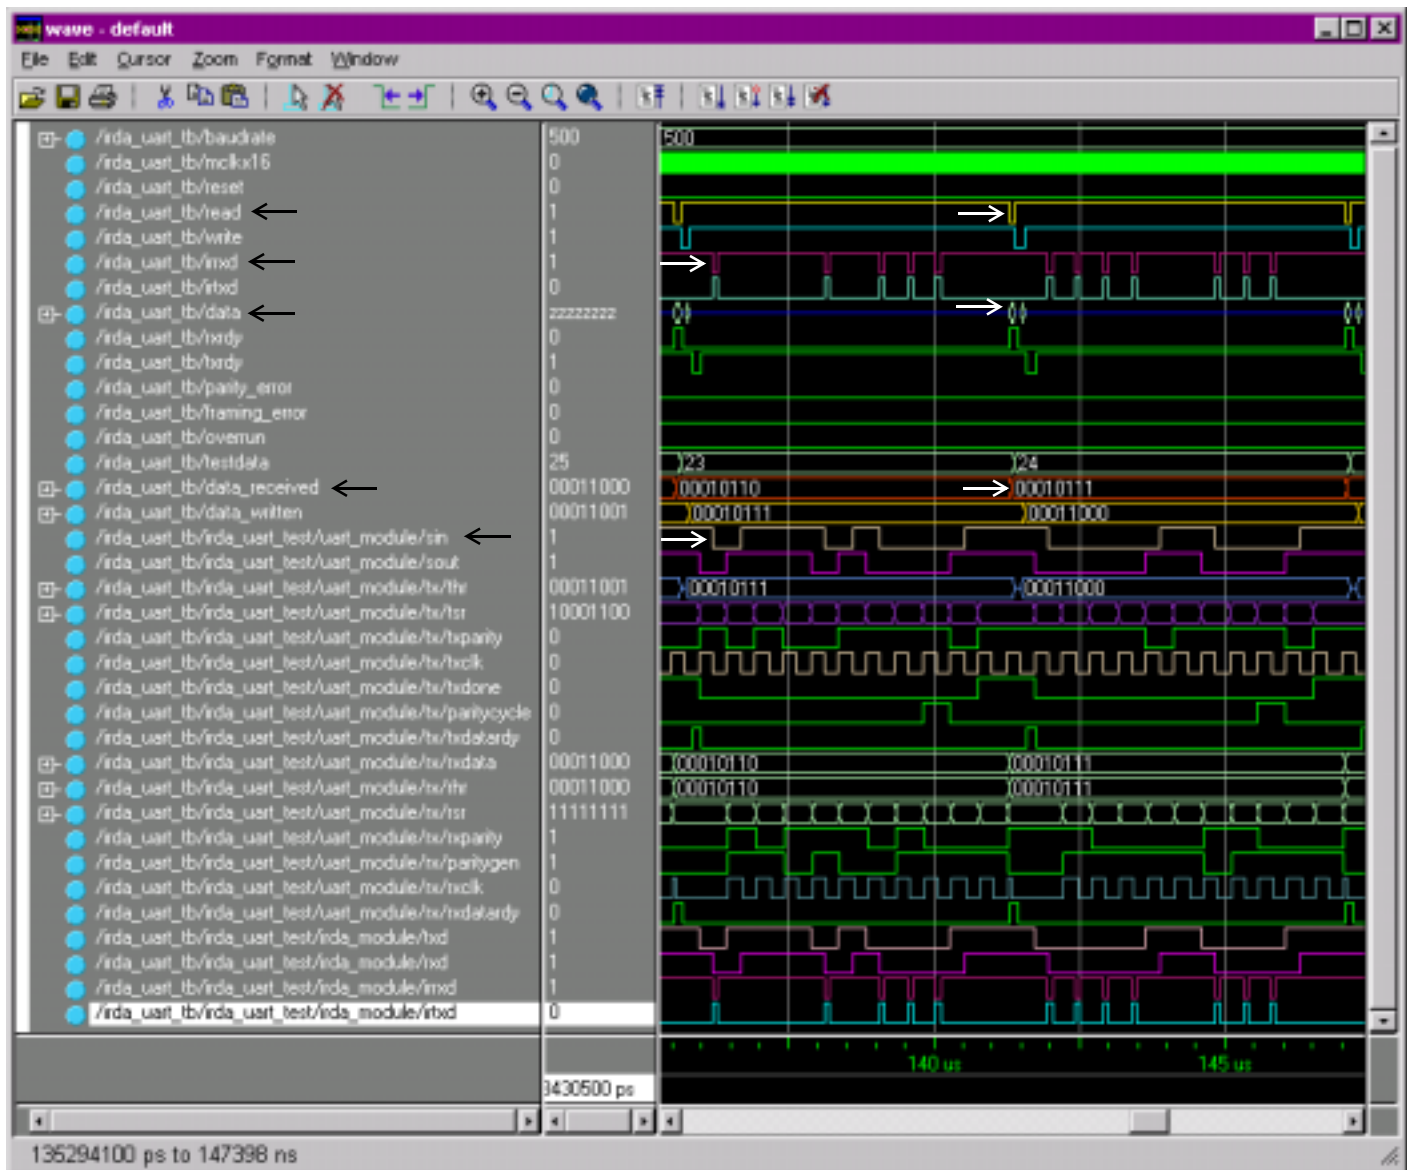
wave - default

File Edit Cursor Zoom Format Window

/irda_uart_tb/baudrate 500
/irda_uart_tb/mclkx16 0
/irda_uart_tb/reset 0
/irda_uart_tb/read 1
/irda_uart_tb/write 1
/irda_uart_tb/irrxd 1
/irda_uart_tb/irtxd 0
/irda_uart_tb/data zzzzzzzz
/irda_uart_tb/rxrdy 0
/irda_uart_tb/txrdy 1
/irda_uart_tb/parity_error 0
/irda_uart_tb/framing_error 0
/irda_uart_tb/overrun 0
/irda_uart_tb/testdata 25
/irda_uart_tb/data_received 00011000
/irda_uart_tb/data_written 00011001
/irda_uart_tb/irda_uart_test/uart_module/sin 1
/irda_uart_tb/irda_uart_test/uart_module/sout 1
/irda_uart_tb/irda_uart_test/uart_module/tx/thr 00011001
/irda_uart_tb/irda_uart_test/uart_module/tx/tsr 10001100
/irda_uart_tb/irda_uart_test/uart_module/tx/txparity 0
/irda_uart_tb/irda_uart_test/uart_module/tx/txclk 0
/irda_uart_tb/irda_uart_test/uart_module/tx/txdone 0
/irda_uart_tb/irda_uart_test/uart_module/tx/paritycycle 0
/irda_uart_tb/irda_uart_test/uart_module/tx/txdatardy 0
/irda_uart_tb/irda_uart_test/uart_module/rx/rxdata 00011000
/irda_uart_tb/irda_uart_test/uart_module/rx/rhr 00011000
/irda_uart_tb/irda_uart_test/uart_module/rx/rsr 11111111
/irda_uart_tb/irda_uart_test/uart_module/rx/rxparity 1
/irda_uart_tb/irda_uart_test/uart_module/rx/paritygen 1
/irda_uart_tb/irda_uart_test/uart_module/rx/rxclk 0
/irda_uart_tb/irda_uart_test/uart_module/rx/rxdatardy 0
/irda_uart_tb/irda_uart_test/irda_module/txd 1
/irda_uart_tb/irda_uart_test/irda_module/rxd 1
/irda_uart_tb/irda_uart_test/irda_module/irrxd 1
/irda_uart_tb/irda_uart_test/irda_module/irtxd 0

500
23 24
00010110 00010111
00010111 00011000
00010111 00011000
00010110 00010111
00010110 00010111

140 us 145 us
3430500 ps

135294100 ps to 147398 ns